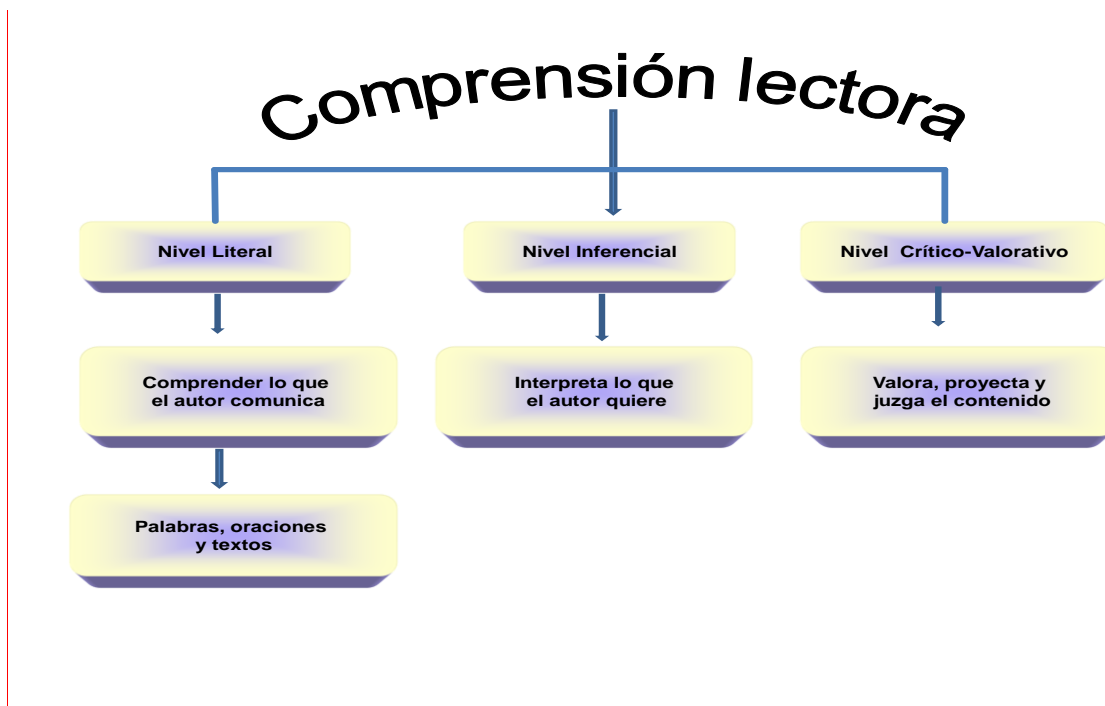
Comprensión lectora

Nivel Literal

Nivel Inferencial

Nivel Crítico-Valorativo

Comprender lo que el autor comunica

Interpreta lo que el autor quiere

Valora, proyecta y juzga el contenido

Palabras, oraciones y textos